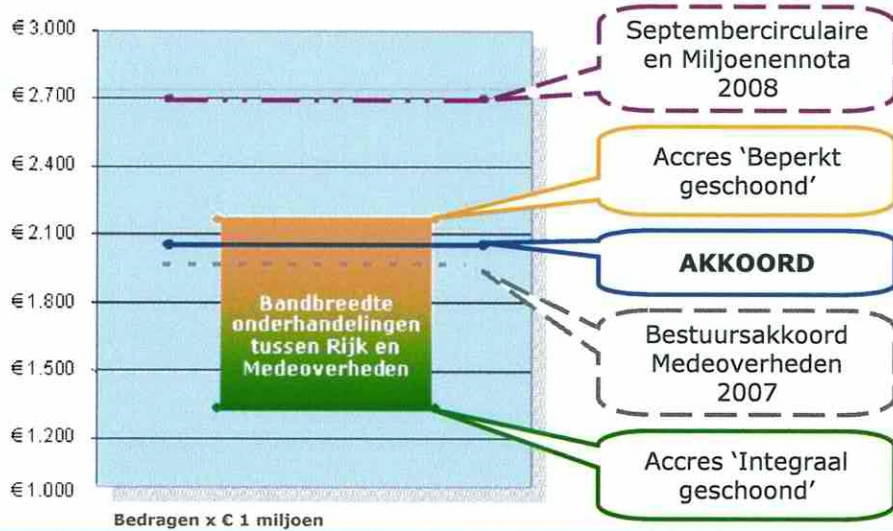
€ 3.000
€ 2.700
€ 2.400
€ 2.100
€ 1.800
€ 1.500
€ 1.200
€ 1.000

Bandbreedte onderhandelingen tussen Rijk en Medeoverheden

Bedragen x € 1 miljoen

Septembercirculaire en Miljoenennota 2008

Accres 'Beperkt geschoond'

AKKOORD

Bestuursakkoord Medeoverheden 2007

Accres 'Integraal geschoond'